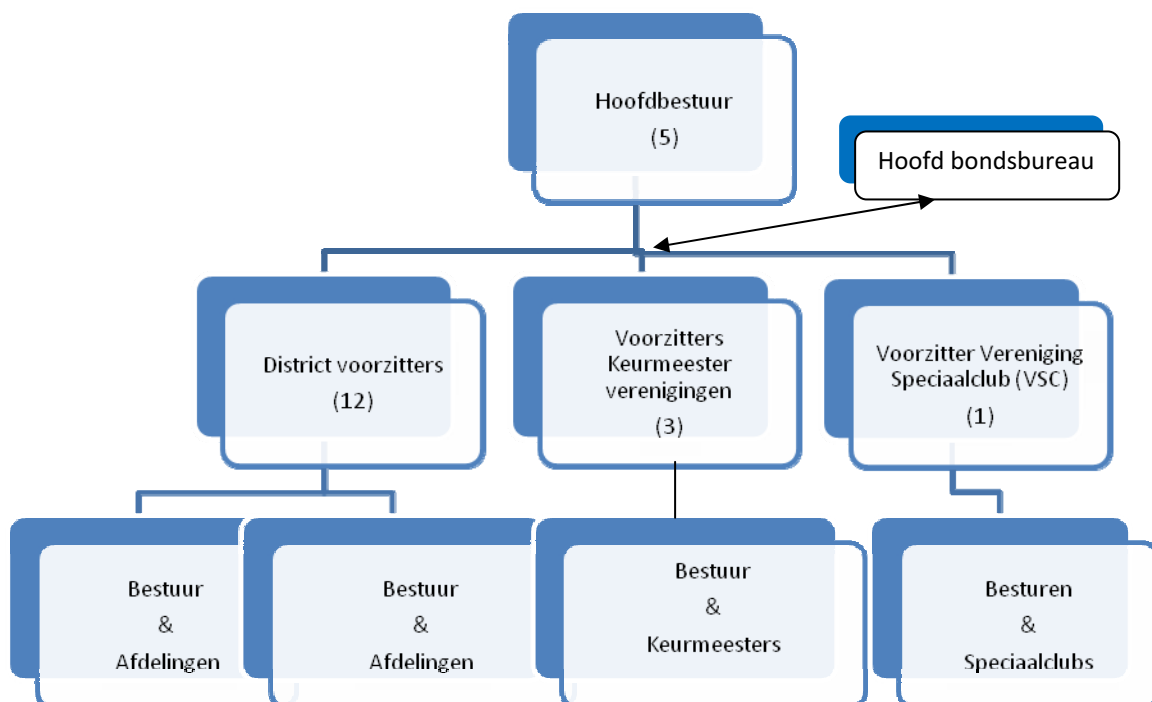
Hoofdbestuur
(5)

Hoofd bondsbureau

District voorzitters
(12)

Voorzitters Keurmeester verenigingen
(3)

Voorzitter Vereniging Speciaalclub (VSC)
(1)

Bestuur
&
Afdelingen

Bestuur
&
Afdelingen

Bestuur
&
Keurmeesters

Besturen
&
Speciaalclubs